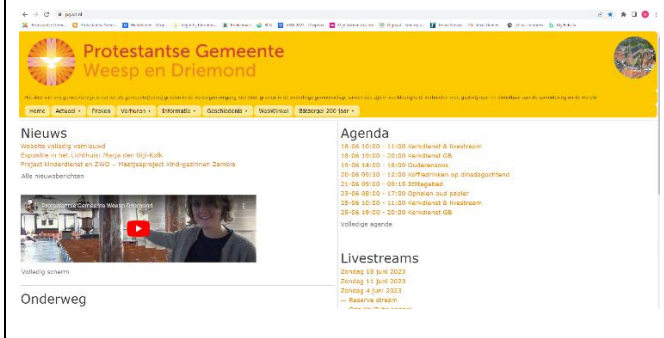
pgwd.nl

Protestantse Gemeente
Weesp en Driemond

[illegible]

Home | Actueel | Profiel | Verhuren | Informatie | Geschiedenis | Weekblad | Batterijgo 200 jaar

Nieuws
Website volledig vernieuwd
Expositie in het Lichthuis: Marja den Uijl-Kolk
Project kinderdienst en ZWO – Maatjesproject kind-gezinnen Zambia
Alle nieuwsberichten

Protestantse Gemeente Weesp Driemond

Volledig scherm

Onderweg

Agenda
18-06 10:00 - 11:00 Kerkdienst & livestream
18-06 19:00 - 20:00 Kerkdienst GB
19-06 14:00 - 16:00 Ouderensoos
20-06 09:30 - 12:00 Koffiedrinken op dinsdagochtend
21-06 09:00 - 09:15 Stiltegebed
23-06 08:00 - 17:00 Ophalen oud papier
25-06 10:00 - 11:00 Kerkdienst & livestream
25-06 19:00 - 20:00 Kerkdienst GB
Volledige agenda

Livestreams
Zondag 18 juni 2023
Zondag 11 juni 2023
Zondag 4 juni 2023
— Reserve stream